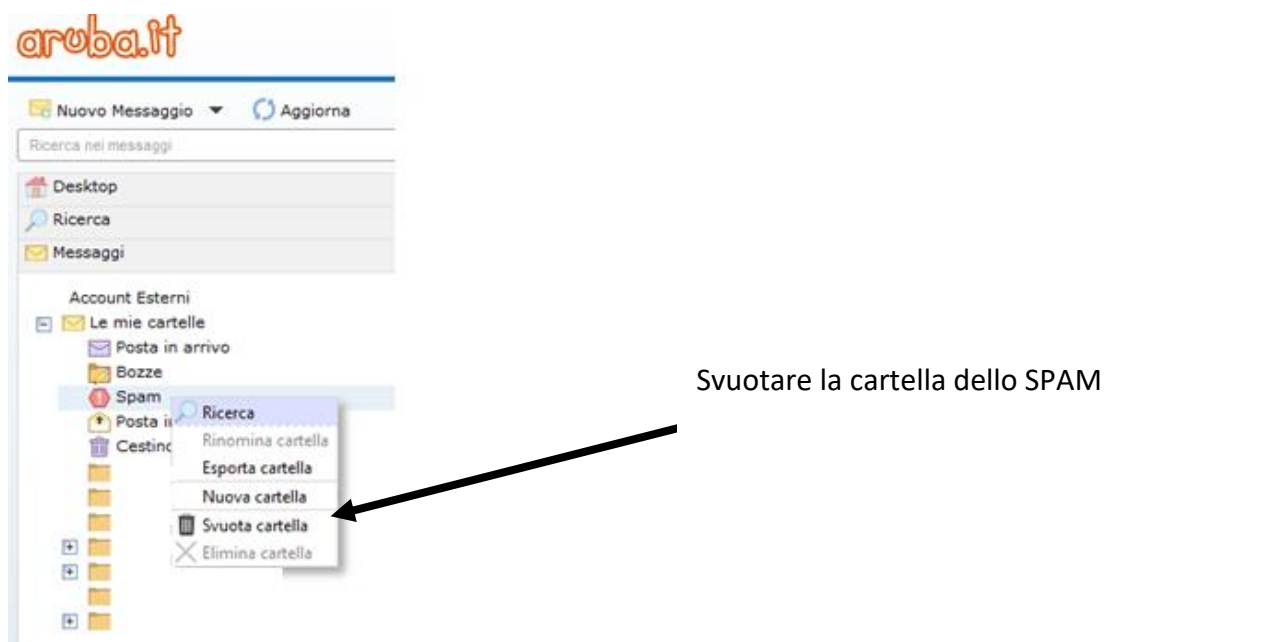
aruba.it

Nuovo Messaggio ▼ Aggiorna

Ricerca nei messaggi

Desktop

Ricerca

Messaggi

Account Esterni

Le mie cartelle

Posta in arrivo

Bozze

Spam

Posta i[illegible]

Cestin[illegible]

Ricerca

Rinomina cartella

Esporta cartella

Nuova cartella

Svuota cartella

Elimina cartella

Svuotare la cartella dello SPAM